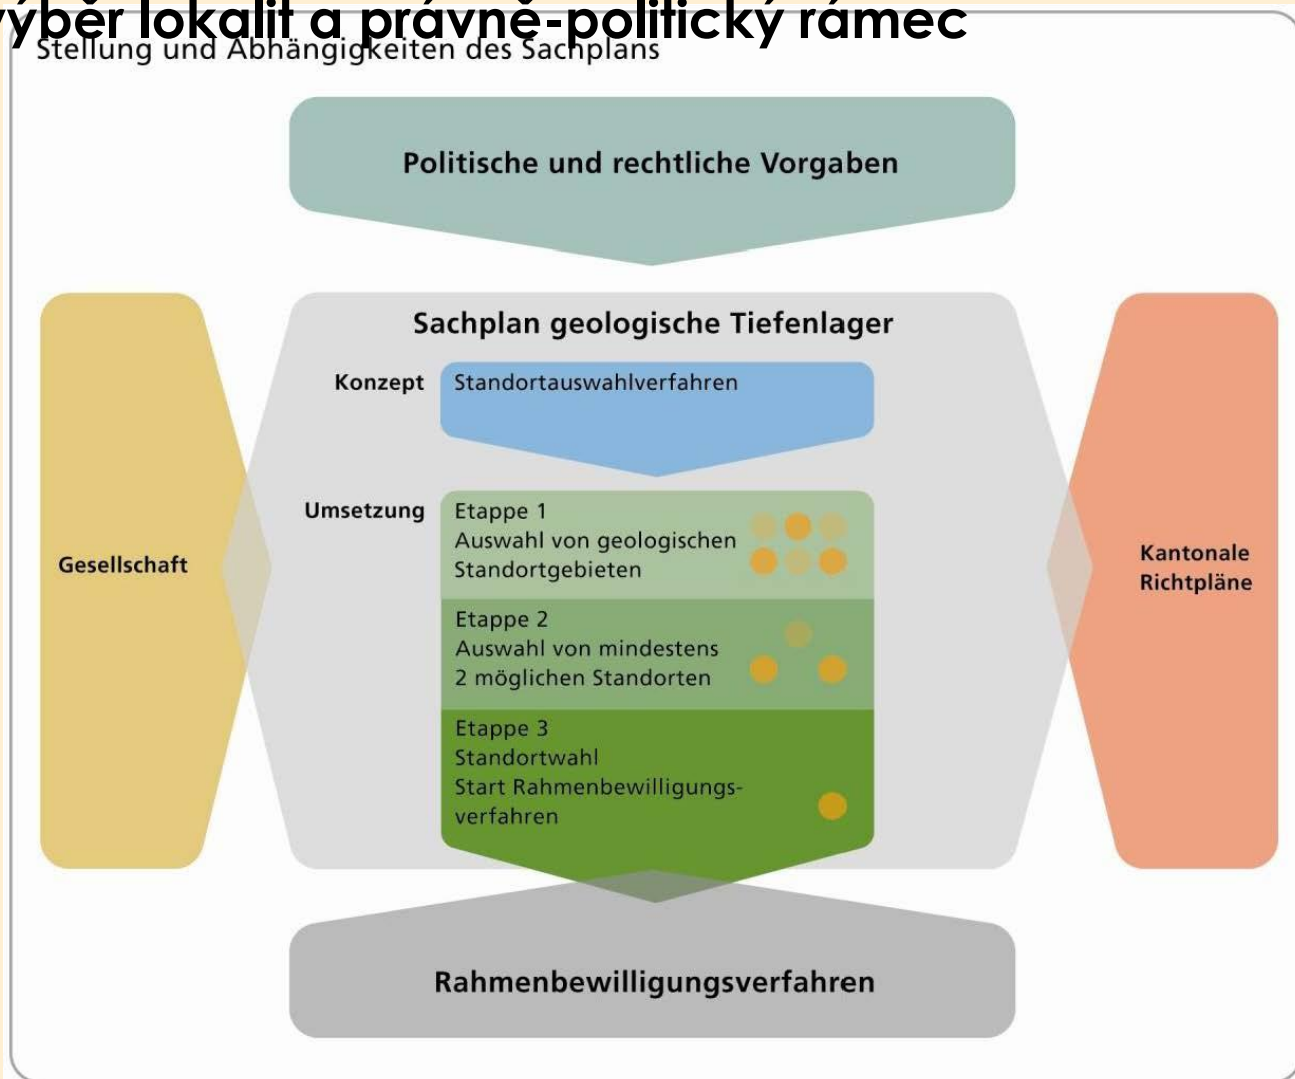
ýběr lokalit a právně-politický rámec

Stellung und Abhängigkeiten des Sachplans

Politische und rechtliche Vorgaben

Sachplan geologische Tiefenlager

Konzept

Standortauswahlverfahren

Umsetzung

Etappe 1
Auswahl von geologischen Standortgebieten

Etappe 2
Auswahl von mindestens 2 möglichen Standorten

Etappe 3
Standortwahl
Start Rahmenbewilligungsverfahren

Gesellschaft

Kantonale Richtpläne

Rahmenbewilligungsverfahren